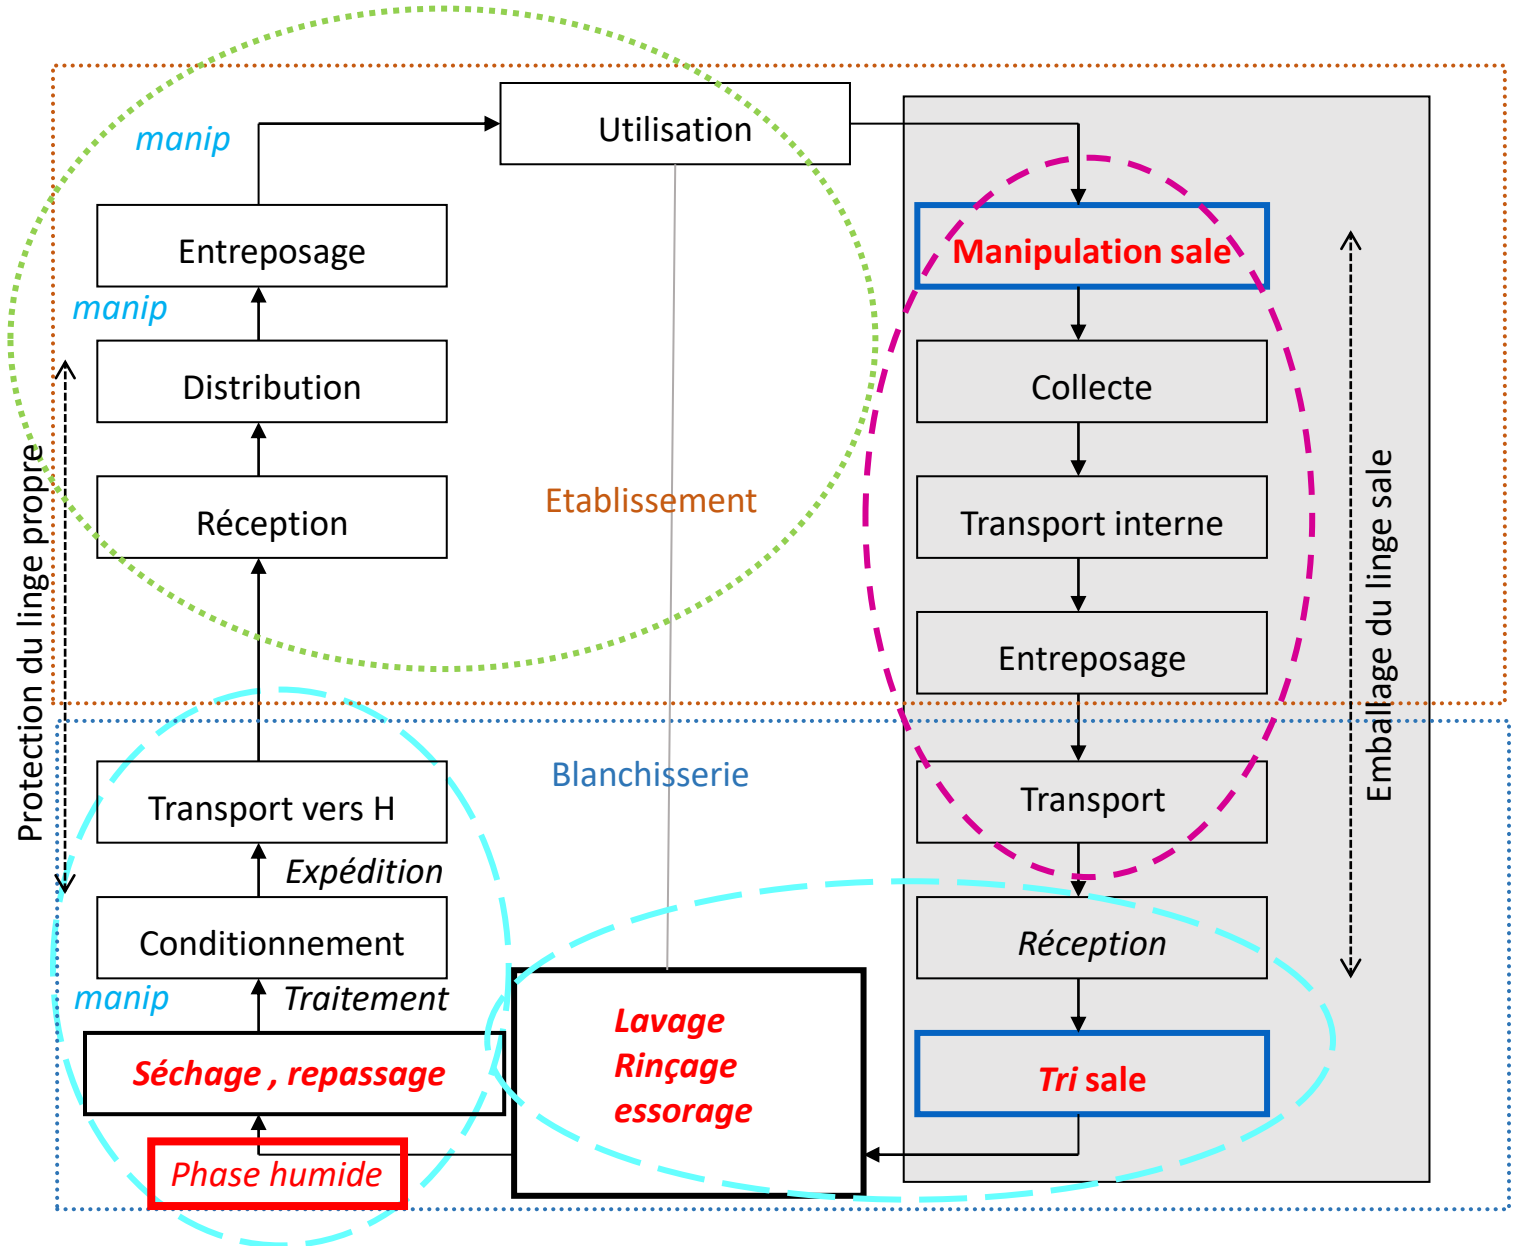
Utilisation

manip

Entreposage

manip

Distribution

Réception

Etablissement

Protection du linge propre

Manipulation sale

Collecte

Transport interne

Entreposage

Transport

Réception

Tri sale

Emballage du linge sale

Blanchisserie

Transport vers H

Expédition

Conditionnement

manip

Traitement

Séchage , repassage

Phase humide

Lavage
Rinçage
essorage